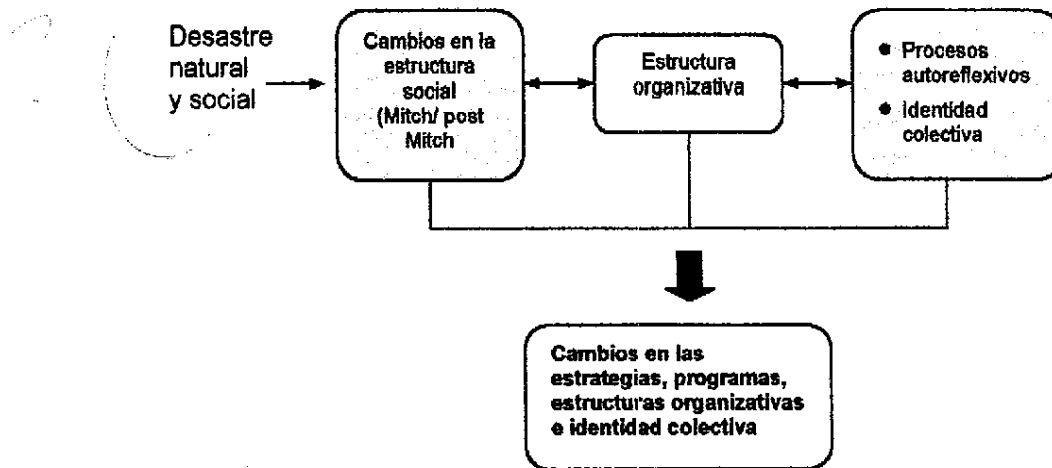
Desastre natural y social

Cambios en la estructura social (Mitch/ post Mitch

Estructura organizativa

• Procesos autoreflexivos
• Identidad colectiva

Cambios en las estrategias, programas, estructuras organizativas e identidad colectiva